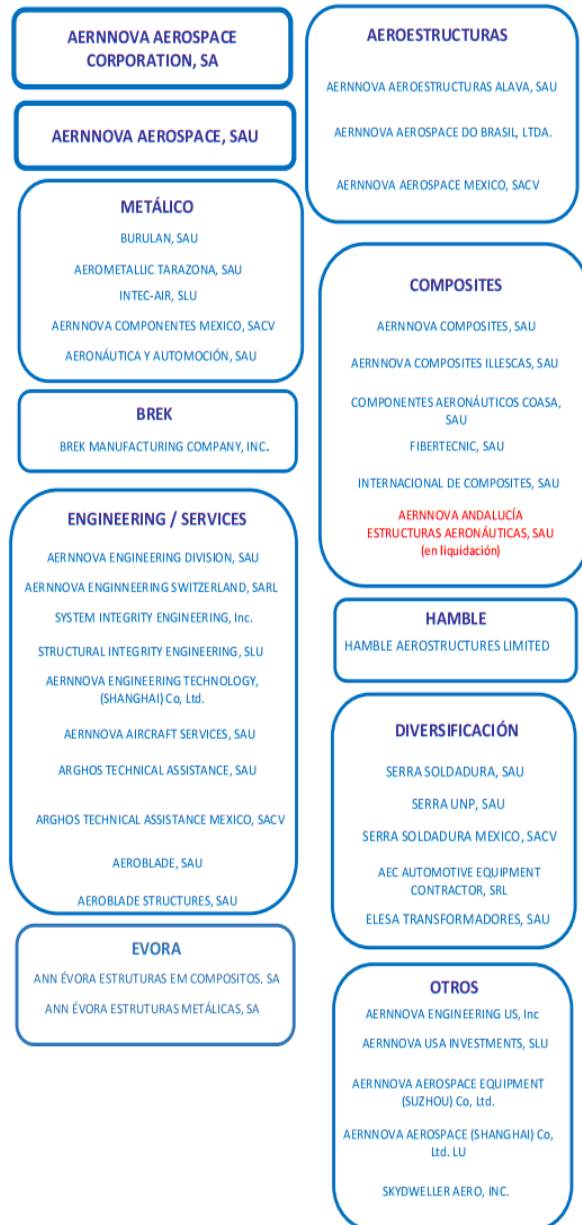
AERNNOVA AEROSPACE CORPORATION, SA

AERNNOVA AEROSPACE, SAU

METÁLICO

BURULAN, SAU

AEROMETALLIC TARAZONA, SAU

INTEC-AIR, SLU

AERNNOVA COMPONENTES MEXICO, SACV

AERONÁUTICA Y AUTOMOCIÓN, SAU

BREK

BREK MANUFACTURING COMPANY, INC.

ENGINEERING / SERVICES

AERNNOVA ENGINEERING DIVISION, SAU

AERNNOVA ENGINNEERING SWITZERLAND, SARL

SYSTEM INTEGRITY ENGINEERING, Inc.

STRUCTURAL INTEGRITY ENGINEERING, SLU

AERNNOVA ENGINEERING TECHNOLOGY, (SHANGHAI) Co, Ltd.

AERNNOVA AIRCRAFT SERVICES, SAU

ARGHOS TECHNICAL ASSISTANCE, SAU

ARGHOS TECHNICAL ASSISTANCE MEXICO, SACV

AEROBLADE, SAU

AEROBLADE STRUCTURES, SAU

EVORA

ANN ÉVORA ESTRUTURAS EM COMPOSITOS. SA

ANN ÉVORA ESTRUTURAS METÁLICAS, SA

AEROESTRUCTURAS

AERNNOVA AEROESTRUCTURAS ALAVA, SAU

AERNNOVA AEROSPACE DO BRASIL, LTDA.

AERNNOVA AEROSPACE MEXICO, SACV

COMPOSITES

AERNNOVA COMPOSITES, SAU

AERNNOVA COMPOSITES ILLESCAS, SAU

COMPONENTES AERONÁUTICOS COASA, SAU

FIBERTECNIC, SAU

INTERNACIONAL DE COMPOSITES, SAU

AERNNOVA ANDALUCÍA ESTRUCTURAS AERONÁUTICAS, SAU (en liquidación)

HAMBLE

HAMBLE AEROSTRUCTURES LIMITED

DIVERSIFICACIÓN

SERRA SOLDADURA, SAU

SERRA UNP, SAU

SERRA SOLDADURA MEXICO, SACV

AEC AUTOMOTIVE EQUIPMENT CONTRACTOR, SRL

ELESA TRANSFORMADORES, SAU

OTROS

AERNNOVA ENGINEERING US, Inc

AERNNOVA USA INVESTMENTS, SLU

AERNNOVA AEROSPACE EQUIPMENT (SUZHOU) Co, Ltd.

AERNNOVA AEROSPACE (SHANGHAI) Co, Ltd. LU

SKYDWELLER AERO, INC.